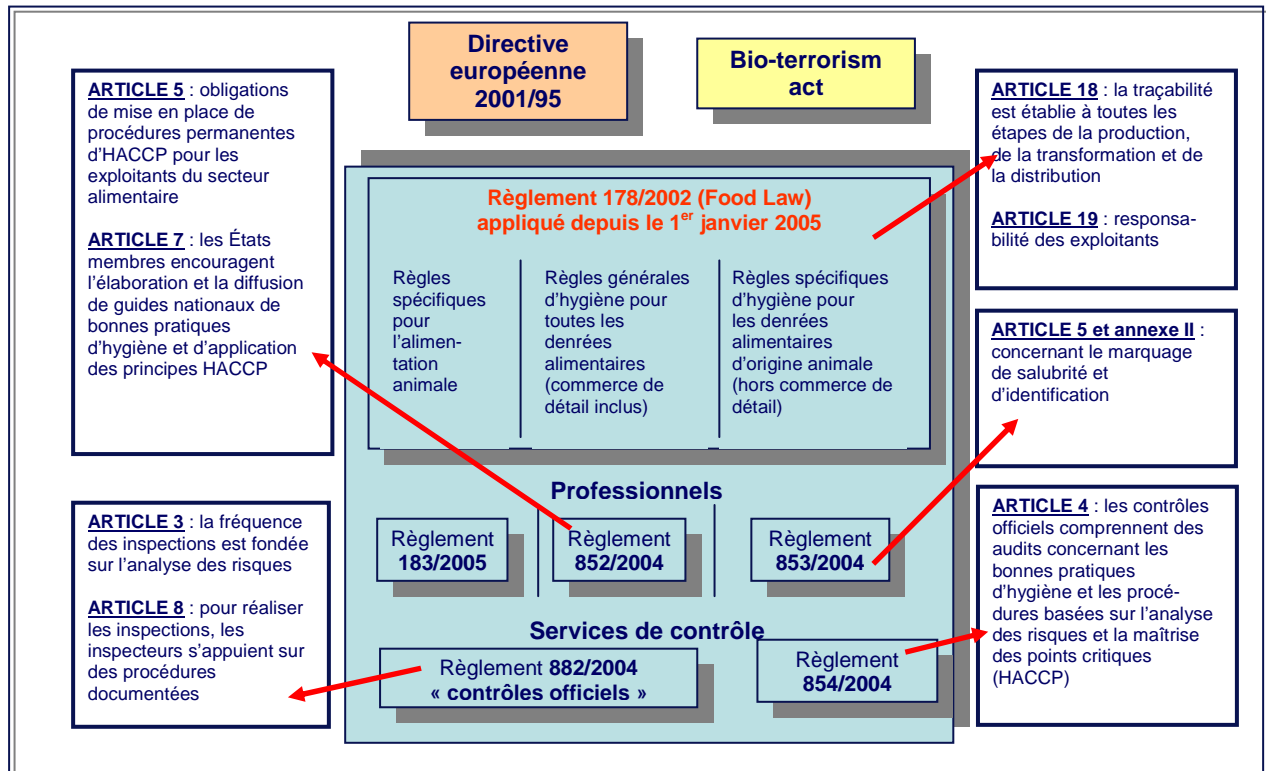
Directive européenne 2001/95

Bio-terrorism act

ARTICLE 5 : obligations de mise en place de procédures permanentes d'HACCP pour les exploitants du secteur alimentaire

ARTICLE 7 : les États membres encouragent l'élaboration et la diffusion de guides nationaux de bonnes pratiques d'hygiène et d'application des principes HACCP

Règlement 178/2002 (Food Law) appliqué depuis le 1$^{er}$ janvier 2005

Règles spécifiques pour l'alimentation animale

Règles générales d'hygiène pour toutes les denrées alimentaires (commerce de détail inclus)

Règles spécifiques d'hygiène pour les denrées alimentaires d'origine animale (hors commerce de détail)

ARTICLE 18 : la traçabilité est établie à toutes les étapes de la production, de la transformation et de la distribution

ARTICLE 19 : responsabilité des exploitants

ARTICLE 5 et annexe II : concernant le marquage de salubrité et d'identification

Professionnels

Règlement 183/2005

Règlement 852/2004

Règlement 853/2004

ARTICLE 3 : la fréquence des inspections est fondée sur l'analyse des risques

ARTICLE 8 : pour réaliser les inspections, les inspecteurs s'appuient sur des procédures documentées

Services de contrôle

Règlement 882/2004 « contrôles officiels »

Règlement 854/2004

ARTICLE 4 : les contrôles officiels comprennent des audits concernant les bonnes pratiques d'hygiène et les procédures basées sur l'analyse des risques et la maîtrise des points critiques (HACCP)